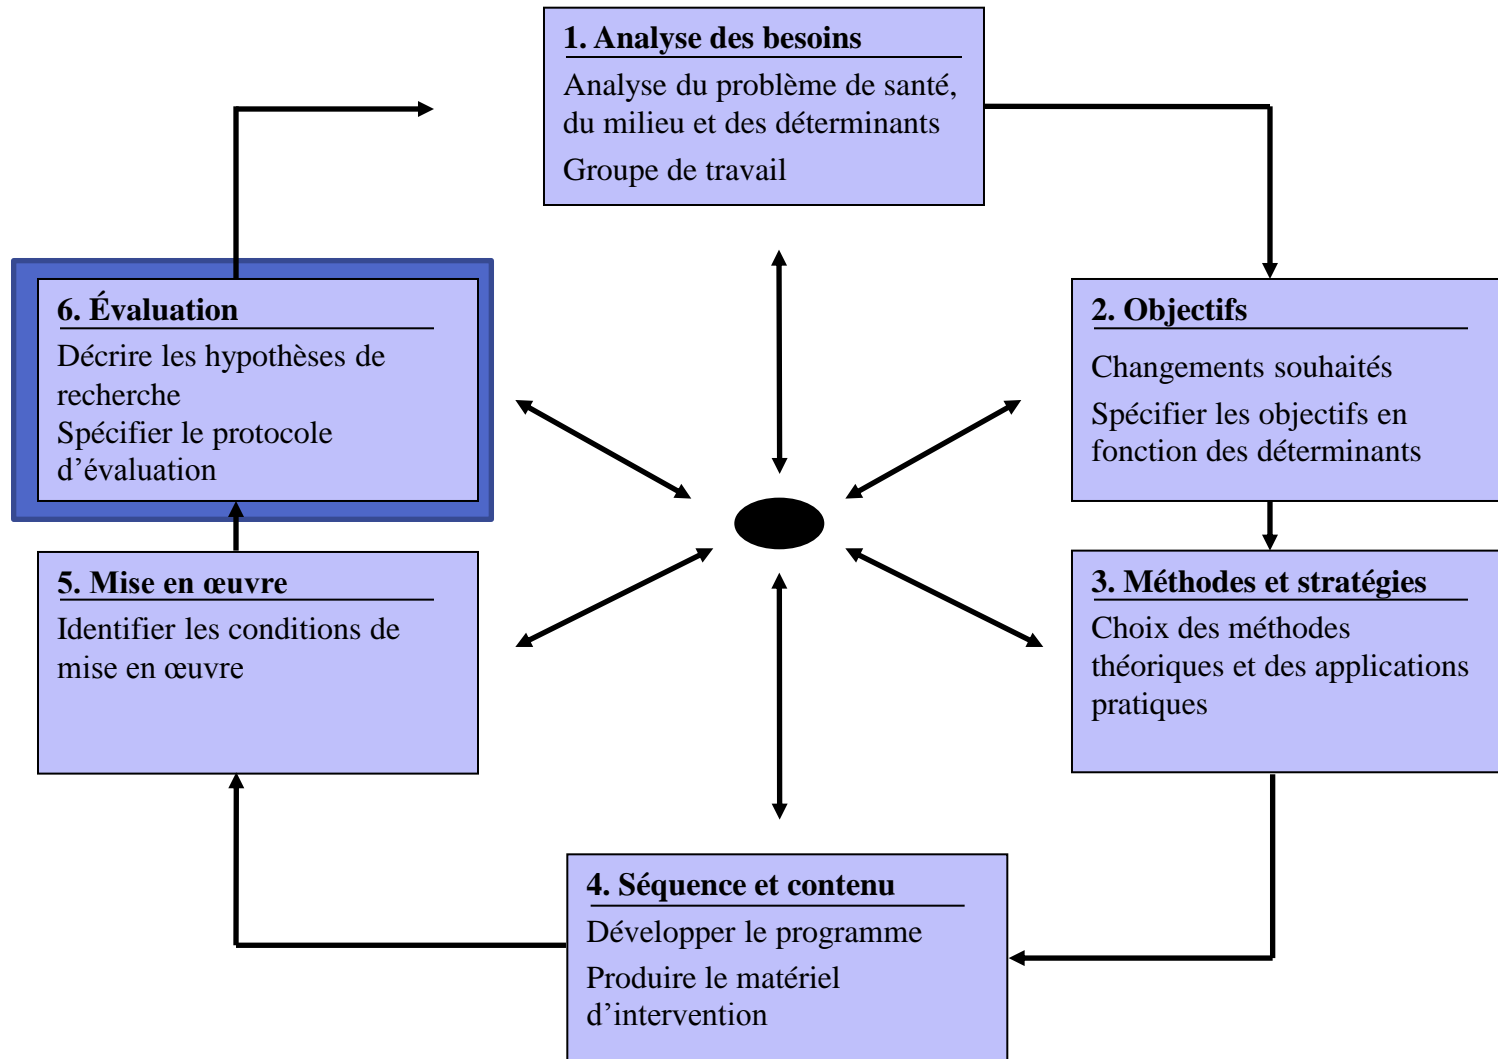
1. Analyse des besoins

Analyse du problème de santé, du milieu et des déterminants

Groupe de travail

2. Objectifs

Changements souhaités

Spécifier les objectifs en fonction des déterminants

3. Méthodes et stratégies

Choix des méthodes théoriques et des applications pratiques

4. Séquence et contenu

Développer le programme

Produire le matériel d'intervention

5. Mise en œuvre

Identifier les conditions de mise en œuvre

6. Évaluation

Décrire les hypothèses de recherche

Spécifier le protocole d'évaluation